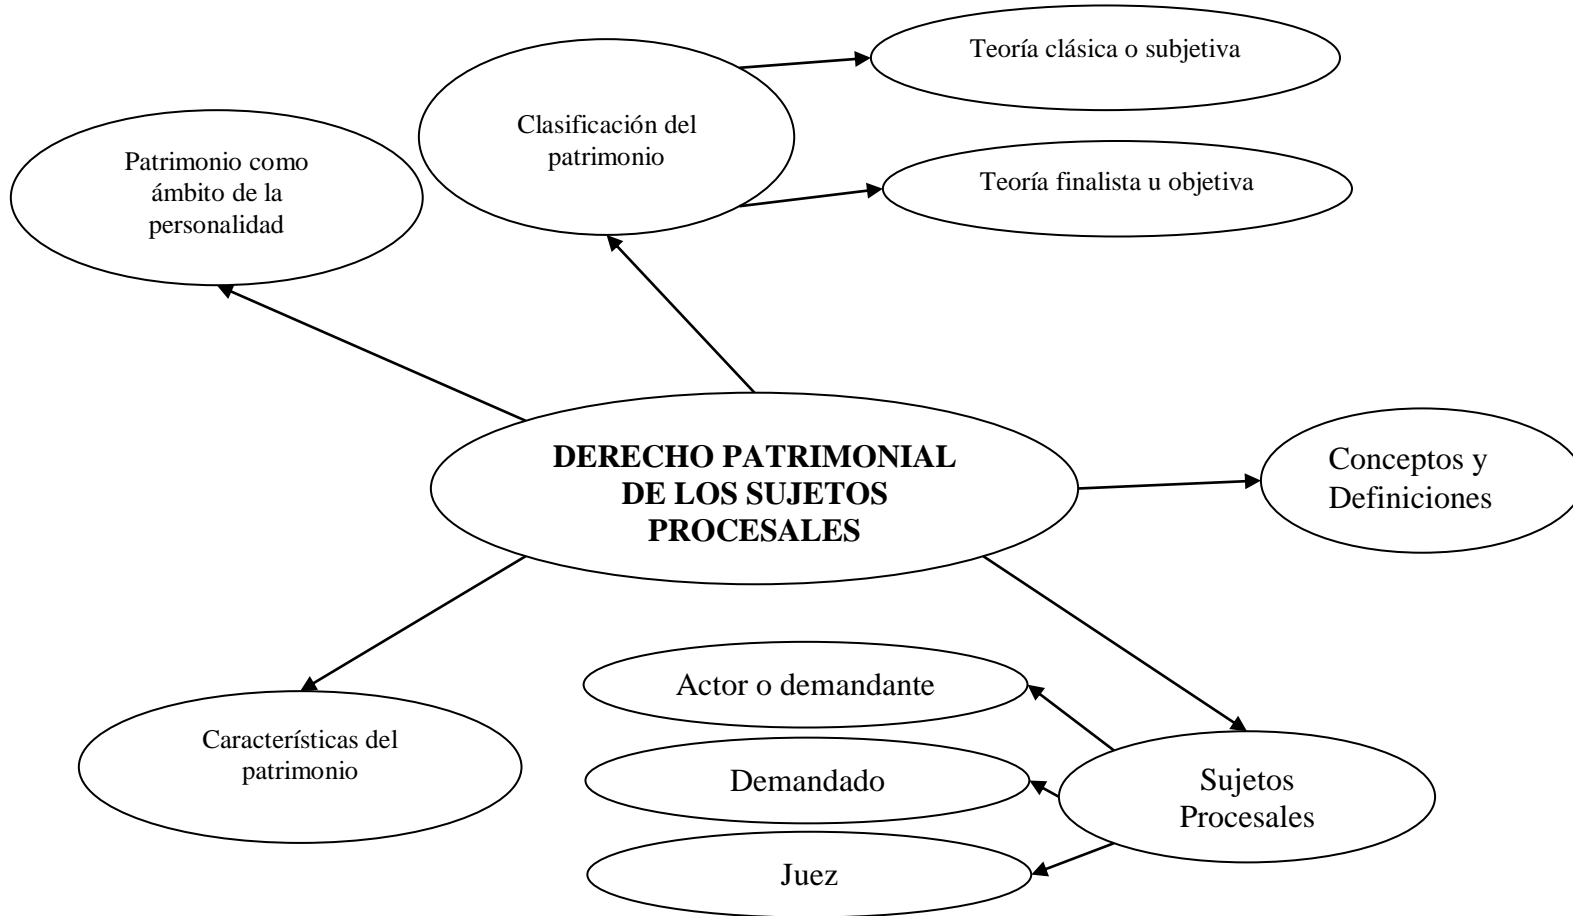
DERECHO PATRIMONIAL DE LOS SUJETOS PROCESALES

Patrimonio como ámbito de la personalidad

Clasificación del patrimonio

Teoría clásica o subjetiva

Teoría finalista u objetiva

Conceptos y Definiciones

Sujetos Procesales

Actor o demandante

Demandado

Juez

Características del patrimonio